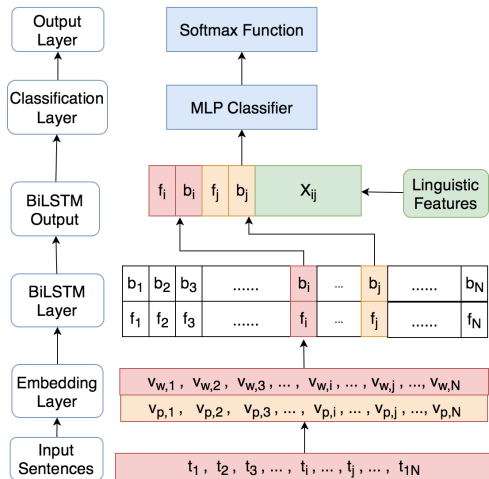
Output Layer

Classification Layer

BiLSTM Output

BiLSTM Layer

Embedding Layer

Input Sentences

Softmax Function

MLP Classifier

$f_i$ $b_i$ $f_j$ $b_j$ $X_{ij}$

Linguistic Features

| $b_1$ | $b_2$ | $b_3$ | ...... | $b_i$ | ... | $b_j$ | ...... | $b_N$ |
|---|---|---|---|---|---|---|---|---|
| $f_1$ | $f_2$ | $f_3$ | ...... | $f_i$ | ... | $f_j$ | ...... | $f_N$ |

$v_{w,1}$ , $v_{w,2}$ , $v_{w,3}$ , ... , $v_{w,i}$ , ... , $v_{w,j}$ , ..., $v_{w,N}$

$v_{p,1}$ , $v_{p,2}$ , $v_{p,3}$ , ... , $v_{p,i}$ , ... , $v_{p,j}$ , ..., $v_{p,N}$

$t_1$ , $t_2$ , $t_3$ , ... , $t_i$ , ... , $t_j$ , ... , $t_{1N}$